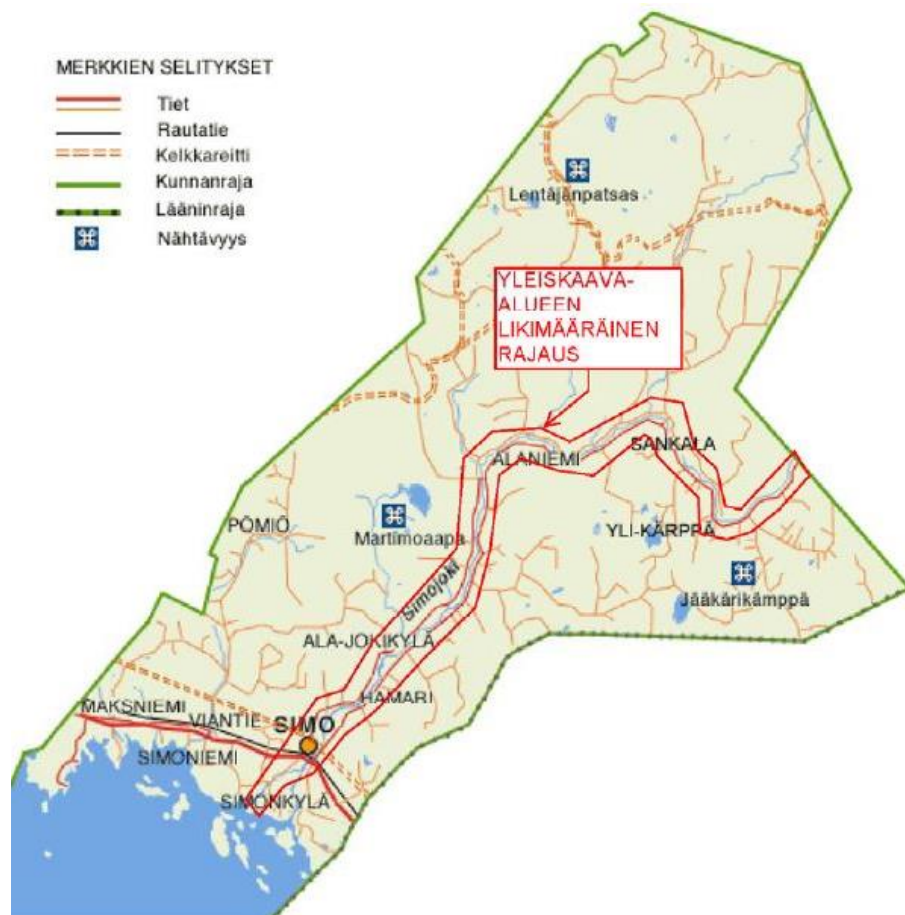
MERKKIEN SELITYKSET
Tiet
Rautatie
Kelkkareitti
Kunnanraja
Lääninraja
Nähtävyys

Lentäjänpatsas

YLEISKAAVA-ALUEEN LIKIMÄÄRÄINEN RAJAUS

SANKALA
ALANIEMI
PÖMIÖ
Martimoaapa
YLI-KÄRPPÄ
Jääkärikämppä
Simojoki
ALA-JOKIKYLÄ
HAMARI
MAKSNIEMI
VIANTIE
SIMO
SIMONIEMI
SIMONKYLÄ